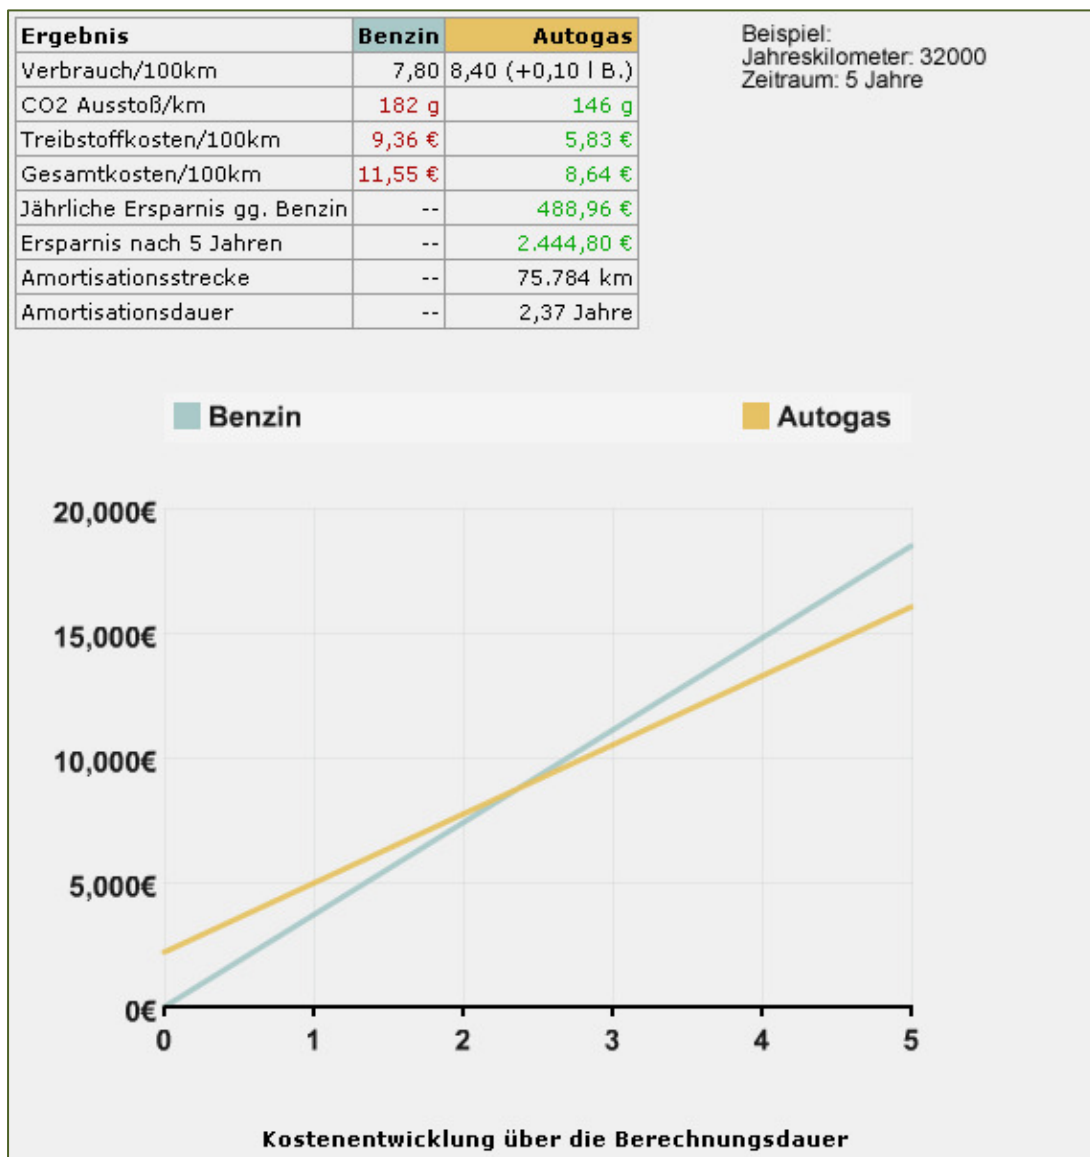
| Ergebnis | Benzin | Autogas |
|---|---|---|
| Verbrauch/100km | 7,80 | 8,40 (+0,10 l B.) |
| CO2 Ausstoß/km | 182 g | 146 g |
| Treibstoffkosten/100km | 9,36 € | 5,83 € |
| Gesamtkosten/100km | 11,55 € | 8,64 € |
| Jährliche Ersparnis gg. Benzin | -- | 488,96 € |
| Ersparnis nach 5 Jahren | -- | 2.444,80 € |
| Amortisationsstrecke | -- | 75.784 km |
| Amortisationsdauer | -- | 2,37 Jahre |

Beispiel:
Jahreskilometer: 32000
Zeitraum: 5 Jahre

Benzin
Autogas

20,000€
15,000€
10,000€
5,000€
0€
0
1
2
3
4
5

Kostenentwicklung über die Berechnungsdauer